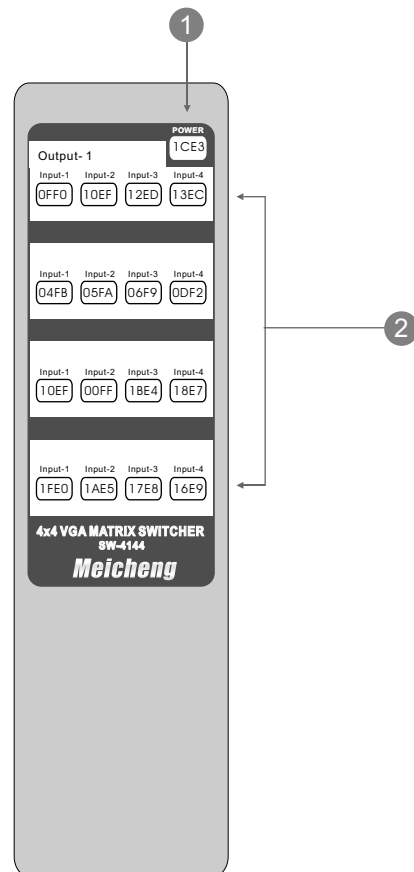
1

POWER
1CE3

Output- 1

Input-1 Input-2 Input-3 Input-4
0FF0 10EF 12ED 13EC

Input-1 Input-2 Input-3 Input-4
04FB 05FA 06F9 0DF2

Input-1 Input-2 Input-3 Input-4
10EF 00FF 1BE4 18E7

Input-1 Input-2 Input-3 Input-4
1FE0 1AE5 17E8 16E9

4x4 VGA MATRIX SWITCHER
SW-4144
Meicheng

2